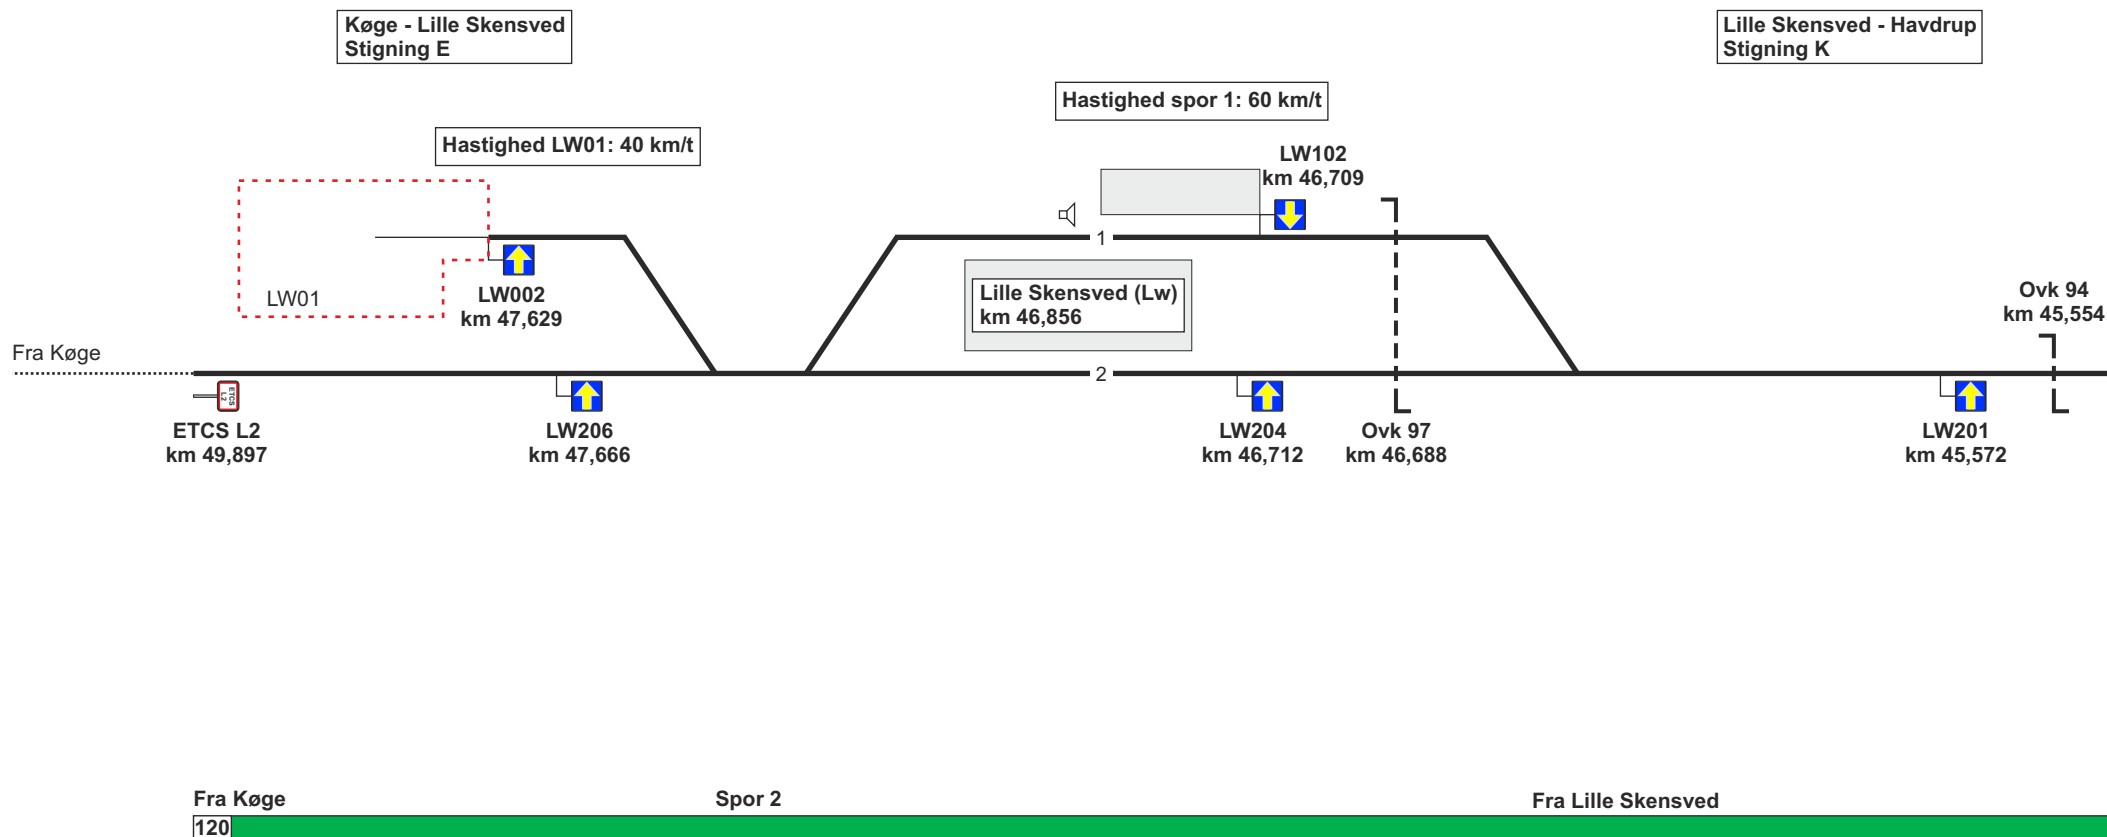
Køge - Lille Skensved
Stigning E

Lille Skensved - Havdrup
Stigning K

Hastighed spor 1: 60 km/t

Hastighed LW01: 40 km/t

LW102
km 46,709

1

LW01

LW002
km 47,629

Lille Skensved (Lw)
km 46,856

Ovk 94
km 45,554

Fra Køge

2

ETCS L2

ETCS L2
km 49,897

LW206
km 47,666

LW204
km 46,712

Ovk 97
km 46,688

LW201
km 45,572

Fra Køge

Spor 2

Fra Lille Skensved

120